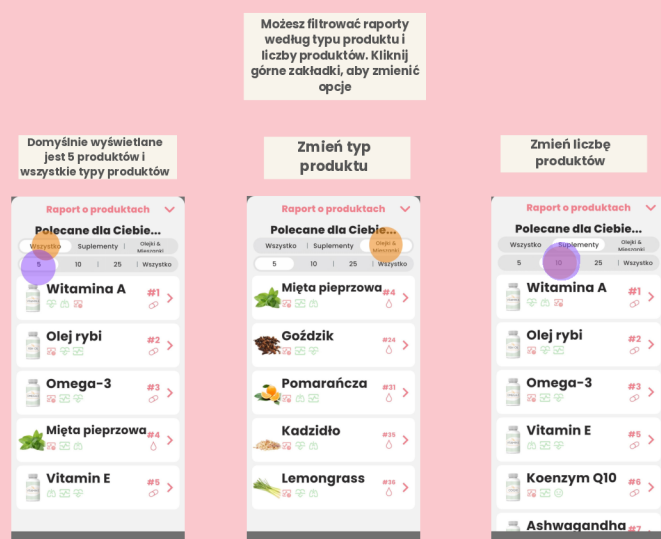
Możesz filtrować raporty według typu produktu i liczby produktów. Kliknij górne zakładki, aby zmienić opcje

Domyślnie wyświetlane jest 5 produktów i wszystkie typy produktów

Raport o produktach

Polecane dla Ciebie...

Wszystko | Suplementy | Olejki i Mieszanki

5 | 10 | 25 | Wszystko

Witamina A #1

Olej rybi #2

Omega-3 #3

Mięta pieprzowa #4

Vitamin E #5

Zmień typ produktu

Raport o produktach

Polecane dla Ciebie...

Wszystko | Suplementy | Olejki i Mieszanki

5 | 10 | 25 | Wszystko

Mięta pieprzowa #4

Goździk #24

Pomarańcza #31

Kadzidło #35

Lemongrass #36

Zmień liczbę produktów

Raport o produktach

Polecane dla Ciebie...

Wszystko | Suplementy | Olejki i Mieszanki

5 | 10 | 25 | Wszystko

Witamina A #1

Olej rybi #2

Omega-3 #3

Vitamin E #5

Koenzym Q10 #6

Ashwagandha #7